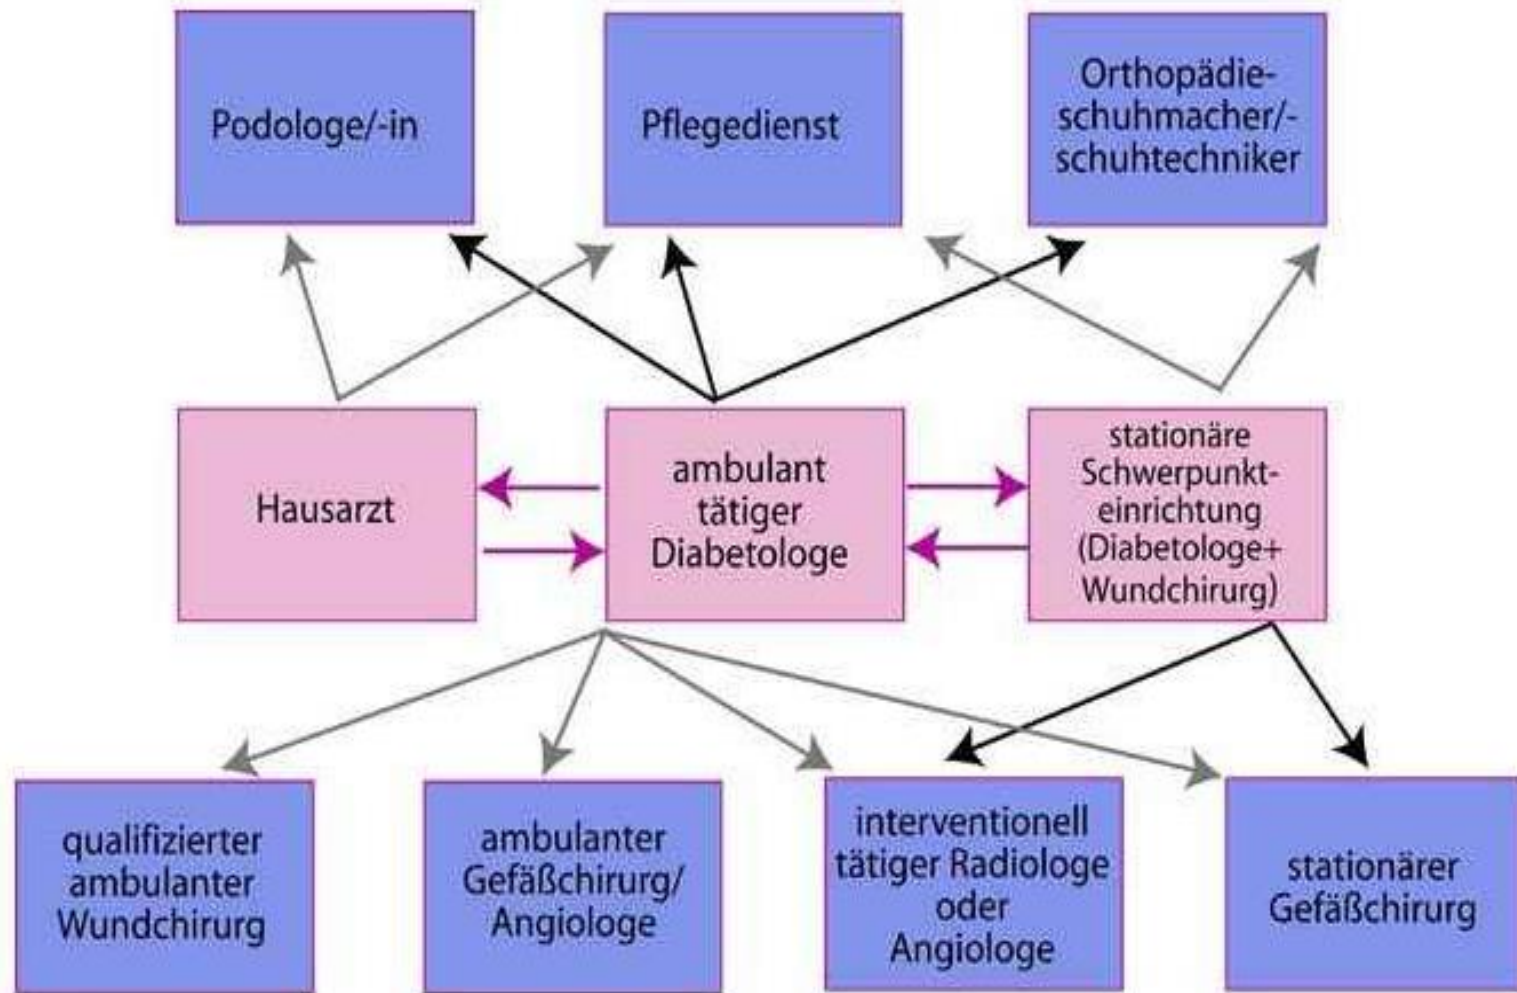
Podologe/-in

Pflegedienst

Orthopädieschuhmacher/-schuhtechniker

Hausarzt

ambulant tätiger Diabetologe

stationäre Schwerpunkteinrichtung (Diabetologe+ Wundchirurg)

qualifizierter ambulanter Wundchirurg

ambulanter Gefäßchirurg/ Angiologe

interventionell tätiger Radiologe oder Angiologe

stationärer Gefäßchirurg